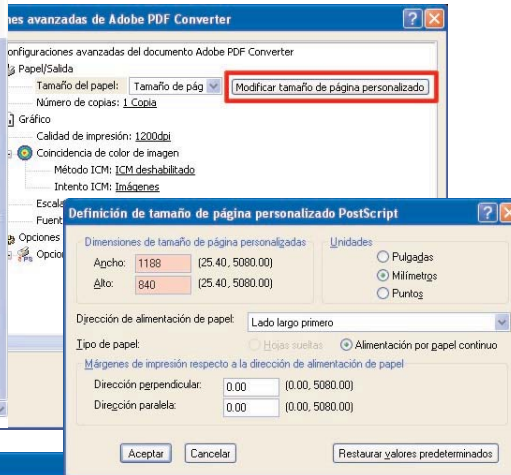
nes avanzadas de Adobe PDF Converter

onfiguraciones avanzadas del documento Adobe PDF Converter
Papel/Salida
Tamaño del papel: Tamaño de pág
Modificar tamaño de página personalizado
Número de copias: 1 Copia
Gráfico
Calidad de impresión: 1200dpi
Coincidencia de color de imagen
Método ICM: ICM deshabilitado
Intento ICM: Imágenes
Escala
Fuent
Opciones
Opcion

Definición de tamaño de página personalizado PostScript

Dimensiones de tamaño de página personalizadas
Ancho: 1188 (25.40, 5080.00)
Alto: 840 (25.40, 5080.00)

Unidades
Pulgadas
Milímetros
Puntos

Dirección de alimentación de papel: Lado largo primero

Tipo de papel: Hojas sueltas Alimentación por papel continuo

Márgenes de impresión respecto a la dirección de alimentación de papel
Dirección perpendicular: 0.00 (0.00, 5080.00)
Dirección paralela: 0.00 (0.00, 5080.00)

Aceptar Cancelar Restaurar valores predeterminados